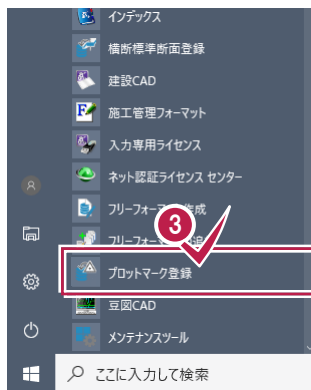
インデックス
横断標準断面登録
建設CAD
施工管理フォーマット
入力専用ライセンス
ネット認証ライセンス センター
フリーフォー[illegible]作成
フリーフォー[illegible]
3
プロットマーク登録
豆図CAD
メンテナンスツール
ここに入力して検索